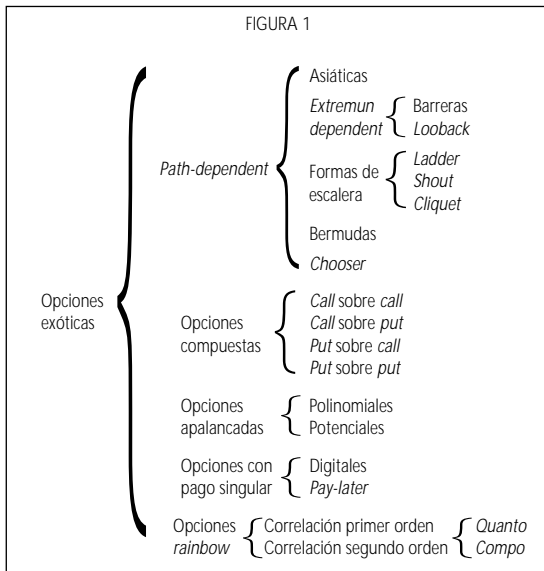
FIGURA 1

Opciones exóticas

Path-dependent

Asiáticas

Extremun dependent

Barreras

Looback

Formas de escalera

Ladder

Shout

Cliquet

Bermudas

Chooser

Opciones compuestas

Call sobre call

Call sobre put

Put sobre call

Put sobre put

Opciones apalancadas

Polinomiales

Potenciales

Opciones con pago singular

Digitales

Pay-later

Opciones rainbow

Correlación primer orden

Correlación segundo orden

Quanto

Compo